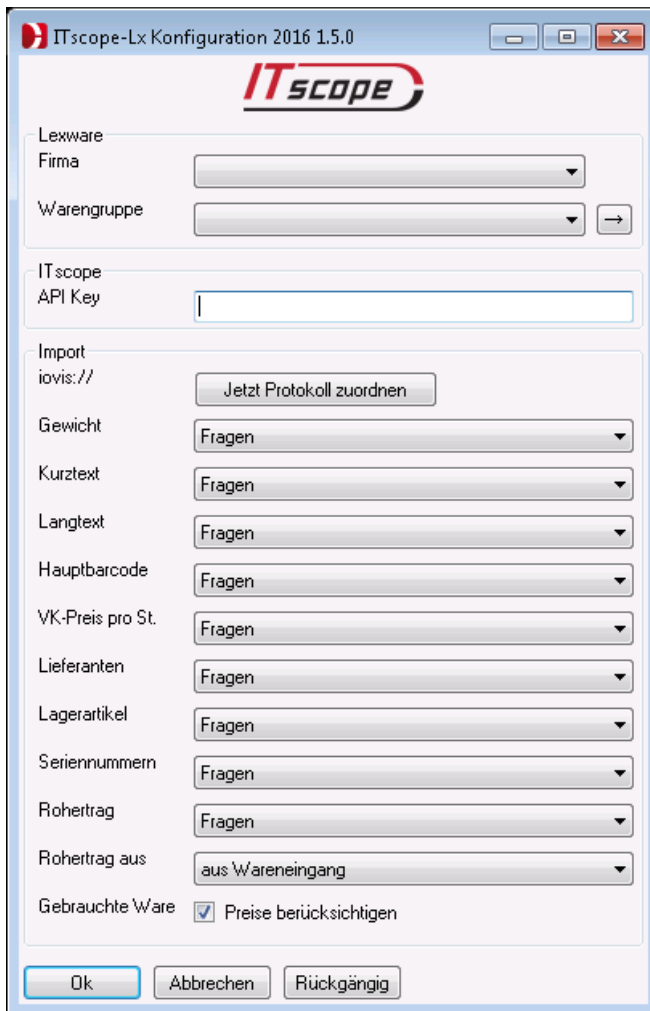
ITscope-Lx Konfiguration 2016 1.5.0

ITscope

Lexware
Firma
Warengruppe
→

ITscope
API Key

Import
iovis://
Jetzt Protokoll zuordnen
Gewicht
Fragen
Kurztext
Fragen
Langtext
Fragen
Hauptbarcode
Fragen
VK-Preis pro St.
Fragen
Lieferanten
Fragen
Lagerartikel
Fragen
Seriennummern
Fragen
Rohertrag
Fragen
Rohertrag aus
aus Wareneingang
Gebrauchte Ware
Preise berücksichtigen

Ok
Abbrechen
Rückgängig